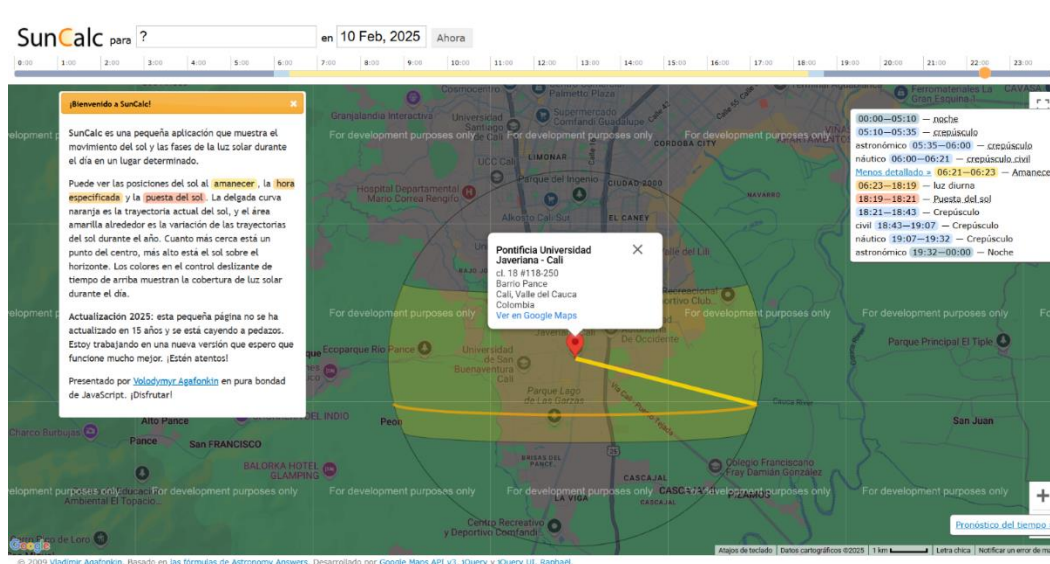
SunCalc para ? en 10 Feb, 2025 Ahora

0:00 1:00 2:00 3:00 4:00 5:00 6:00 7:00 8:00 9:00 10:00 11:00 12:00 13:00 14:00 15:00 16:00 17:00 18:00 19:00 20:00 21:00 22:00 23:00

¡Bienvenido a SunCalc!

SunCalc es una pequeña aplicación que muestra el movimiento del sol y las fases de la luz solar durante el día en un lugar determinado.

Puede ver las posiciones del sol al amanecer, la hora especificada y la puesta del sol. La delgada curva naranja es la trayectoria actual del sol, y el área amarilla alrededor es la variación de las trayectorias del sol durante el año. Cuanto más cerca está un punto del centro, más alto está el sol sobre el horizonte. Los colores en el control deslizante de tiempo de arriba muestran la cobertura de luz solar durante el día.

Actualización 2025: esta pequeña página no se ha actualizado en 15 años y se está cayendo a pedazos. Estoy trabajando en una nueva versión que espero que funcione mucho mejor. ¡Estén atentos!

Presentado por Volodymyr Agafonkin en pura bondad de JavaScript. ¡Disfrutar!

Pontificia Universidad Javeriana - Cali
cl. 18 #118-250
Barrio Pance
Cali, Valle del Cauca
Colombia
Ver en Google Maps

00:00—05:10 — noche
05:10—05:35 — crepúsculo astronómico
05:35—06:00 — crepúsculo náutico
06:00—06:21 — crepúsculo civil
Menos detallado » 06:21—06:23 — Amanecer
06:23—18:19 — luz diurna
18:19—18:21 — Puesta del sol
18:21—18:43 — Crepúsculo civil
18:43—19:07 — Crepúsculo náutico
19:07—19:32 — Crepúsculo astronómico
19:32—00:00 — Noche

For development purposes only

Cosmocentro Palmetto Plaza Granjalandia Interactiva Universidad Santiago de Cali Supermercado Comfandi Guadalupe UCC Cali LIMONAR CORDOBA CITY Parque del Ingenio CIUDAD 2000 NAVARRO Hospital Departamental Mario Correa Rengifo Alkosto Cali Sur EL CANEY Recreacional Club Ecoparque Rio Pance Universidad de San Buenaventura Cali De Occidente Parque Principal El Tiple Parque Lago de Las Garzas EL INDIO Charco Burbujas Pance San FRANCISCO San Juan BALORKA HOTEL GLAMPING Ambiental El Topacio BRISAS DEL PANCE CASCAJAL Colegio Franciscano Fray Damián González Centro Recreativo y Deportivo Comfandi LA VIGA Pozo de Loro Ferromateriales La Gran Esquina 1 CAVASA

Pronóstico del tiempo

Atajos de teclado | Datos cartográficos ©2025 | 1 km | Letra chica | Notificar un error de m

© 2009 Vladimir Agafonkin. Basado en las fórmulas de Astronomy Answers. Desarrollado por Google Maps API v3, JQuery y JQuery UI, Raphael.